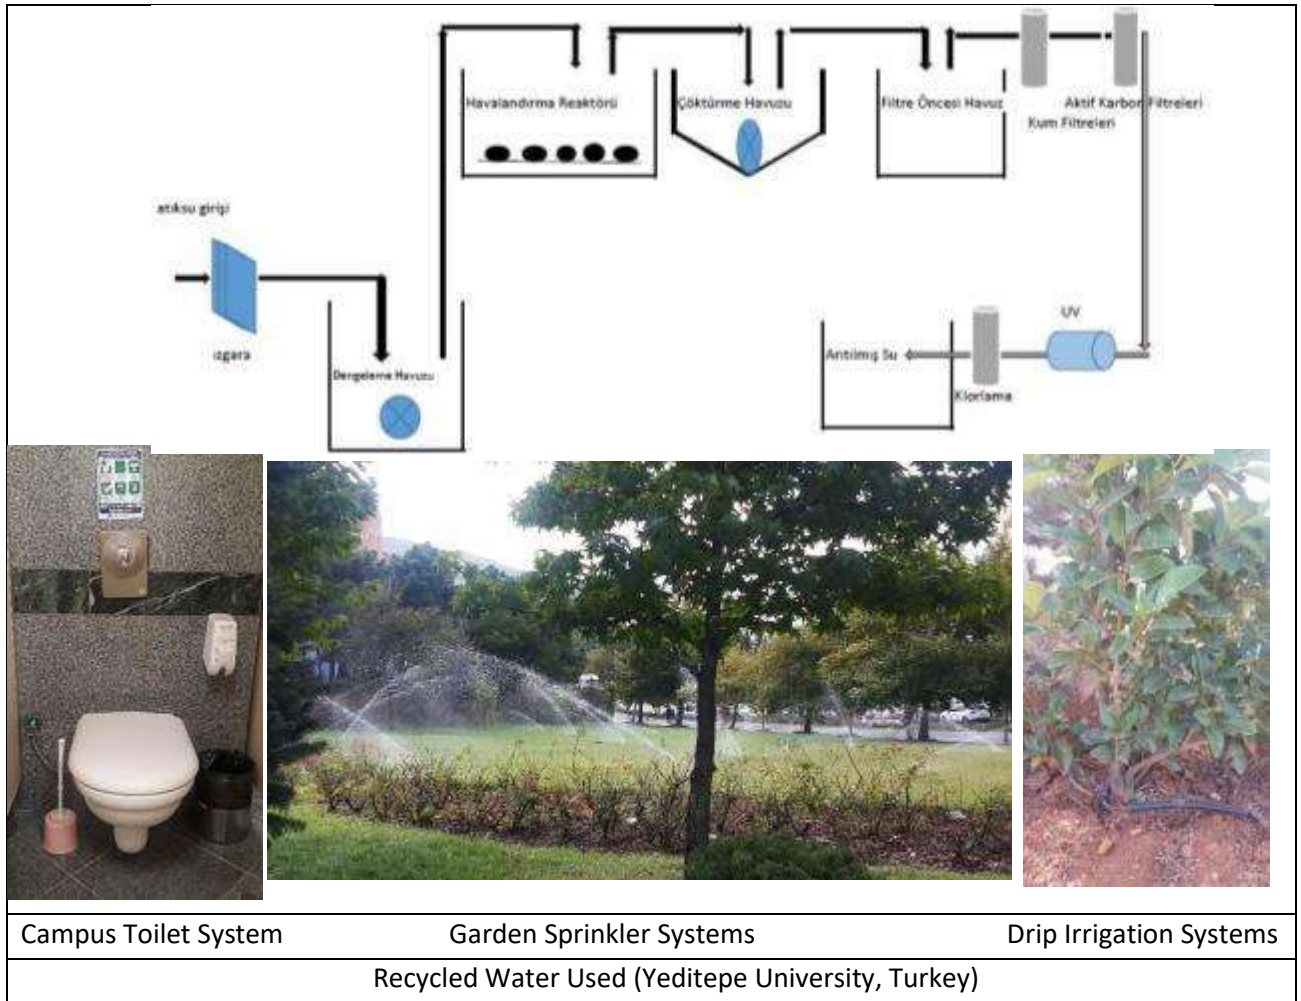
Havalandırma Reaktörü

Çöktürme Havuzu

Filtre Öncesi Havuz

Aktif Karbon Filtreleri

Kum Filtreleri

atıksu girişi

ızgara

Dengeleme Havuzu

UV

Arıtılmış Su

Klorlama

| Campus Toilet System | Garden Sprinkler Systems | Drip Irrigation Systems |
|---|---|---|
| Recycled Water Used (Yeditepe University, Turkey) | | |